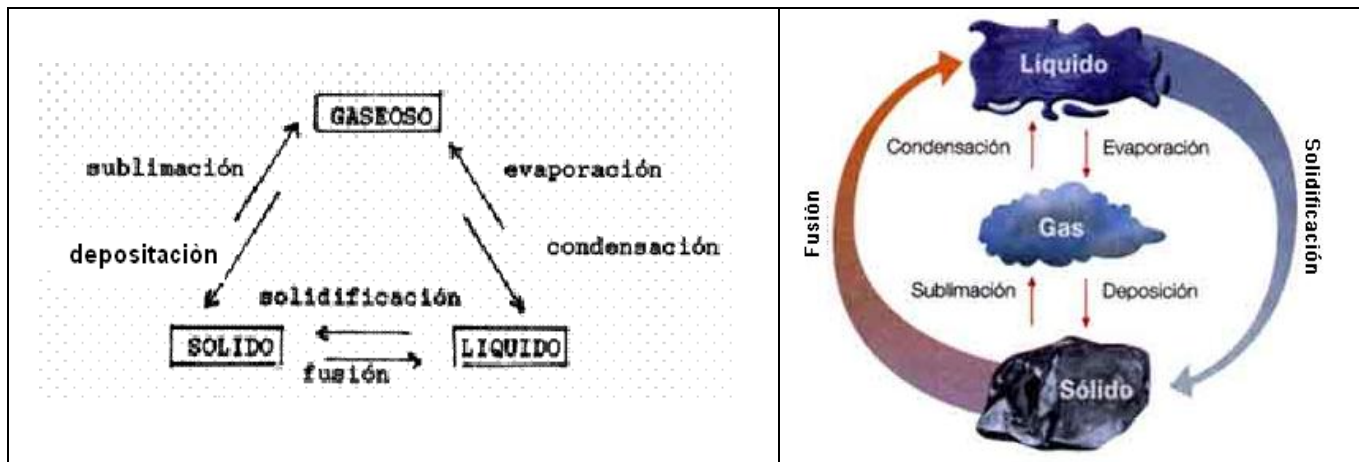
GASEOSO

sublimación

evaporación

depositación

condensación

solidificación

SOLIDO

LIQUIDO

fusión

Líquido

Condensación

Evaporación

Fusión

Solidificación

Gas

Sublimación

Deposición

Sólido